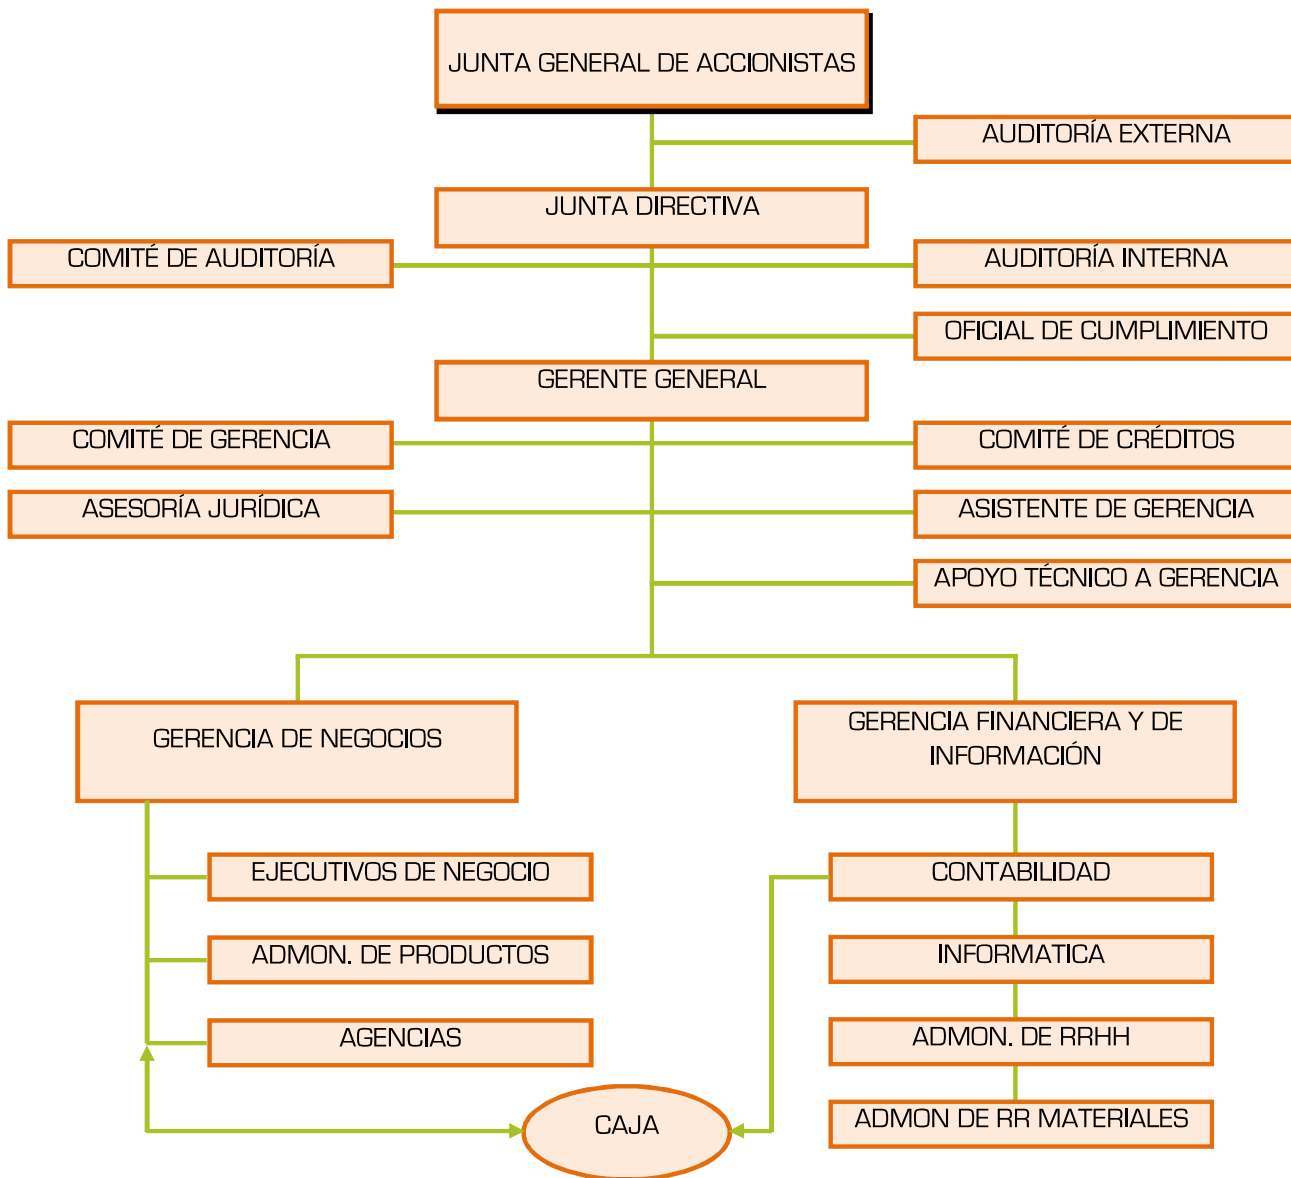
JUNTA GENERAL DE ACCIONISTAS

AUDITORÍA EXTERNA

JUNTA DIRECTIVA

COMITÉ DE AUDITORÍA

AUDITORÍA INTERNA

OFICIAL DE CUMPLIMIENTO

GERENTE GENERAL

COMITÉ DE GERENCIA

COMITÉ DE CRÉDITOS

ASESORÍA JURÍDICA

ASISTENTE DE GERENCIA

APOYO TÉCNICO A GERENCIA

GERENCIA DE NEGOCIOS

GERENCIA FINANCIERA Y DE INFORMACIÓN

EJECUTIVOS DE NEGOCIO

ADMON. DE PRODUCTOS

AGENCIAS

CONTABILIDAD

INFORMATICA

ADMON. DE RRHH

ADMON DE RR MATERIALES

CAJA